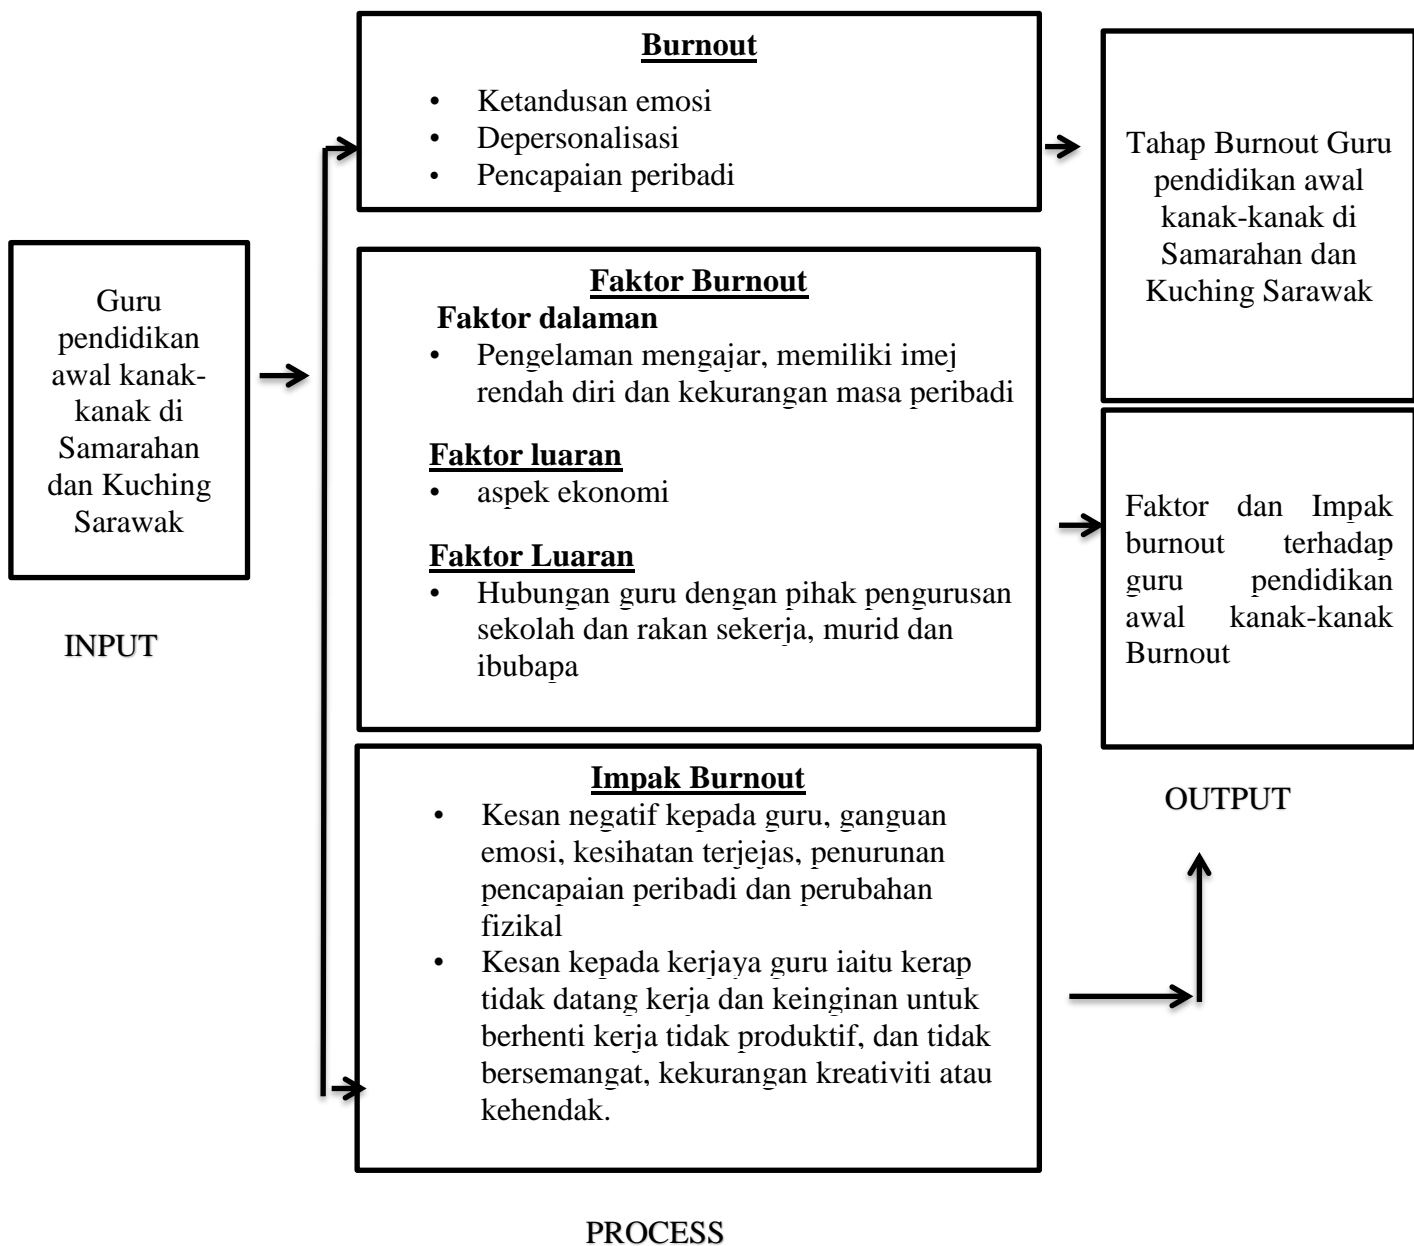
Guru pendidikan awal kanak-kanak di Samarahan dan Kuching Sarawak

INPUT

**Burnout**

- Ketandusan emosi
- Depersonalisasi
- Pencapaian peribadi

**Faktor Burnout**

**Faktor dalaman**

- Pengelaman mengajar, memiliki imej rendah diri dan kekurangan masa peribadi

**Faktor luaran**

- aspek ekonomi

**Faktor Luaran**

- Hubungan guru dengan pihak pengurusan sekolah dan rakan sekerja, murid dan ibubapa

**Impak Burnout**

- Kesan negatif kepada guru, ganguan emosi, kesihatan terjejas, penurunan pencapaian peribadi dan perubahan fizikal
- Kesan kepada kerjaya guru iaitu kerap tidak datang kerja dan keinginan untuk berhenti kerja tidak produktif, dan tidak bersemangat, kekurangan kreativiti atau kehendak.

PROCESS

Tahap Burnout Guru pendidikan awal kanak-kanak di Samarahan dan Kuching Sarawak

Faktor dan Impak burnout terhadap guru pendidikan awal kanak-kanak Burnout

OUTPUT